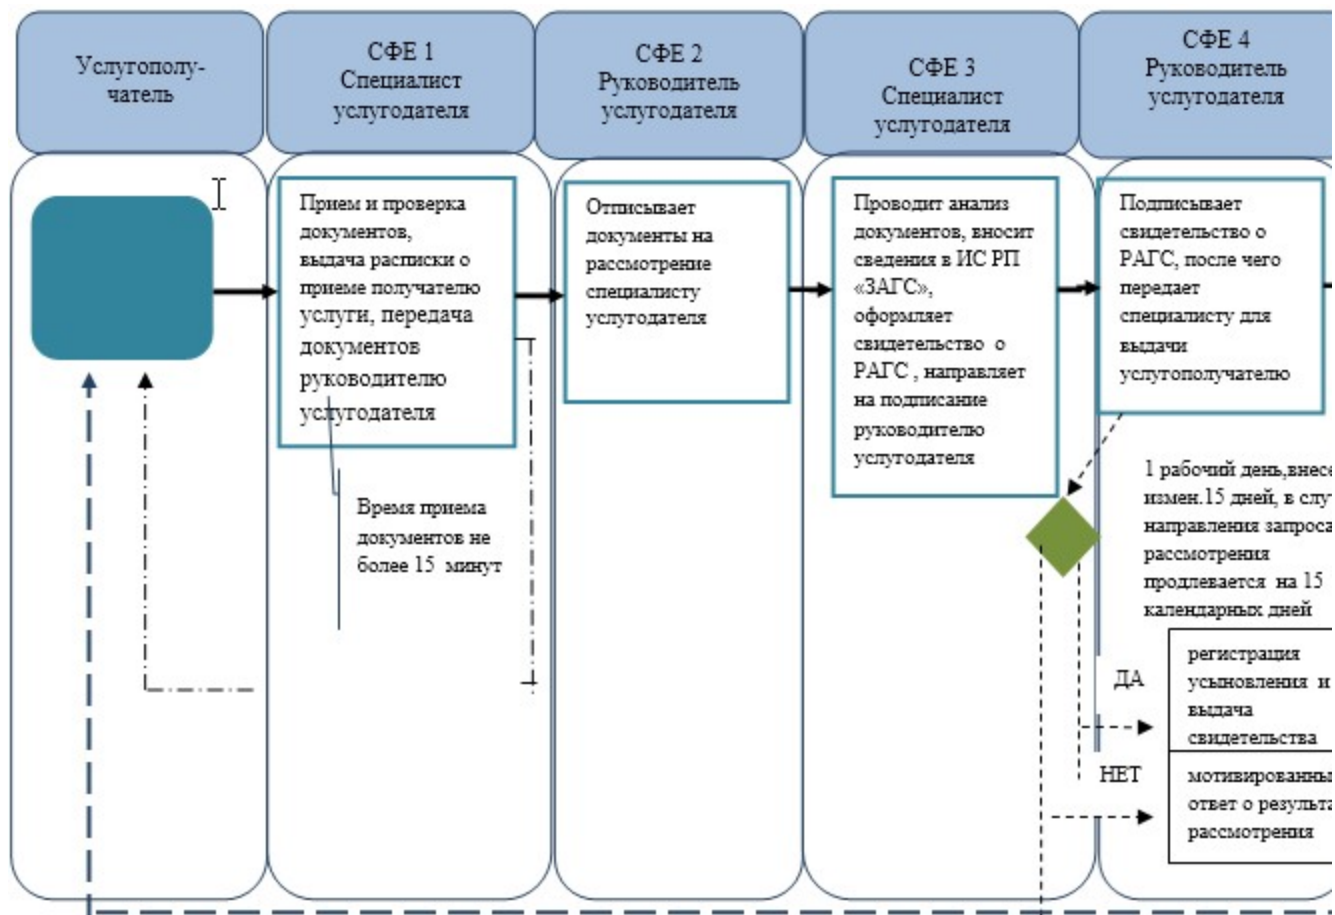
Услугополучатель

СФЕ 1
Специалист услугодателя

СФЕ 2
Руководитель услугодателя

СФЕ 3
Специалист услугодателя

СФЕ 4
Руководитель услугодателя

Прием и проверка документов, выдача расписки о приеме получателю услуги, передача документов руководителю услугодателя

Отписывает документы на рассмотрение специалисту услугодателя

Проводит анализ документов, вносит сведения в ИС РП «ЗАГС», оформляет свидетельство о РАГС , направляет на подписание руководителю услугодателя

Подписывает свидетельство о РАГС, после чего передает специалисту для выдачи услугополучателю

Время приема документов не более 15 минут

1 рабочий день,внесе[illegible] измен.15 дней, в слу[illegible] направления запроса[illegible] рассмотрения продлевается на 15 календарных дней

ДА

регистрация усыновления и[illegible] выдача свидетельства

НЕТ

мотивированны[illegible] ответ о результа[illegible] рассмотрения